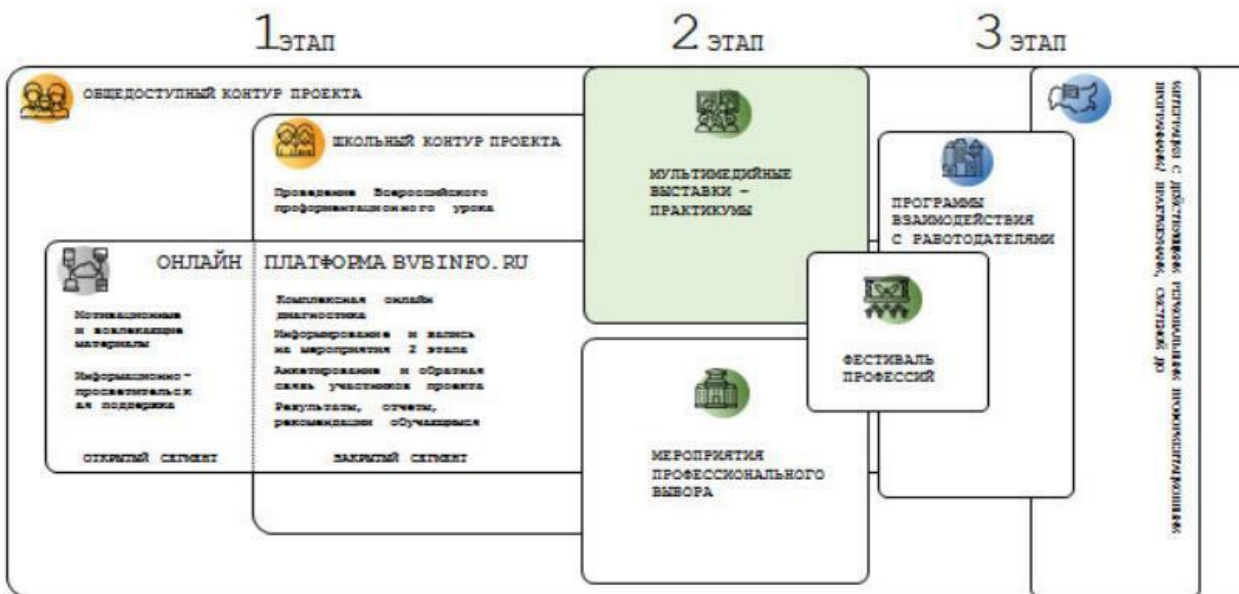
1 ЭТАП

2 ЭТАП

3 ЭТАП

ОБЩЕДОСТУПНЫЙ КОНТУР ПРОЕКТА

ШКОЛЬНЫЙ КОНТУР ПРОЕКТА

Проведение Всероссийского профориентационного урока

ОНЛАЙН ПЛАТФОРМА BVBINFO.RU

Мотивационные и вовлекающие материалы

Информационно-просветительская поддержка

ОТКРЫТЫЙ СЕГМЕНТ

Комплексная онлайн диагностика

Информирование и запись на мероприятия 2 этапа

Анкетирование и обратная связь участников проекта

Результаты, отчеты, рекомендации обучающимся

ЗАКРЫТЫЙ СЕГМЕНТ

МУЛЬТИМЕДИЙНЫЕ ВЫСТАВКИ – ПРАКТИКУМЫ

МЕРОПРИЯТИЯ ПРОФЕССИОНАЛЬНОГО ВЫБОРА

ПРОГРАММЫ ВЗАИМОДЕЙСТВИЯ С РАБОТОДАТЕЛЯМИ

ФЕСТИВАЛЬ ПРОФЕССИЙ

ИНТЕГРАЦИЯ С ДЕЙСТВУЮЩИМИ РЕГИОНАЛЬНЫМИ ПРОФОРИЕНТАЦИОННЫМИ ПРОГРАММАМИ, ПРАКТИКАМИ, СИСТЕМОЙ ДО